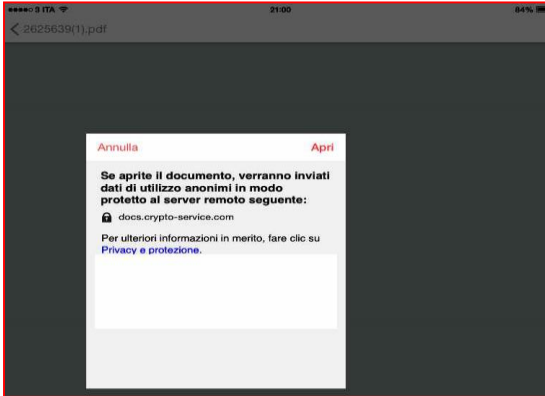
●●●●○ 3 ITA
21:00
84%
2625639(1).pdf

Annulla
Apri

Se aprite il documento, verranno inviati dati di utilizzo anonimi in modo protetto al server remoto seguente:

docs.crypto-service.com

Per ulteriori informazioni in merito, fare clic su Privacy e protezione.